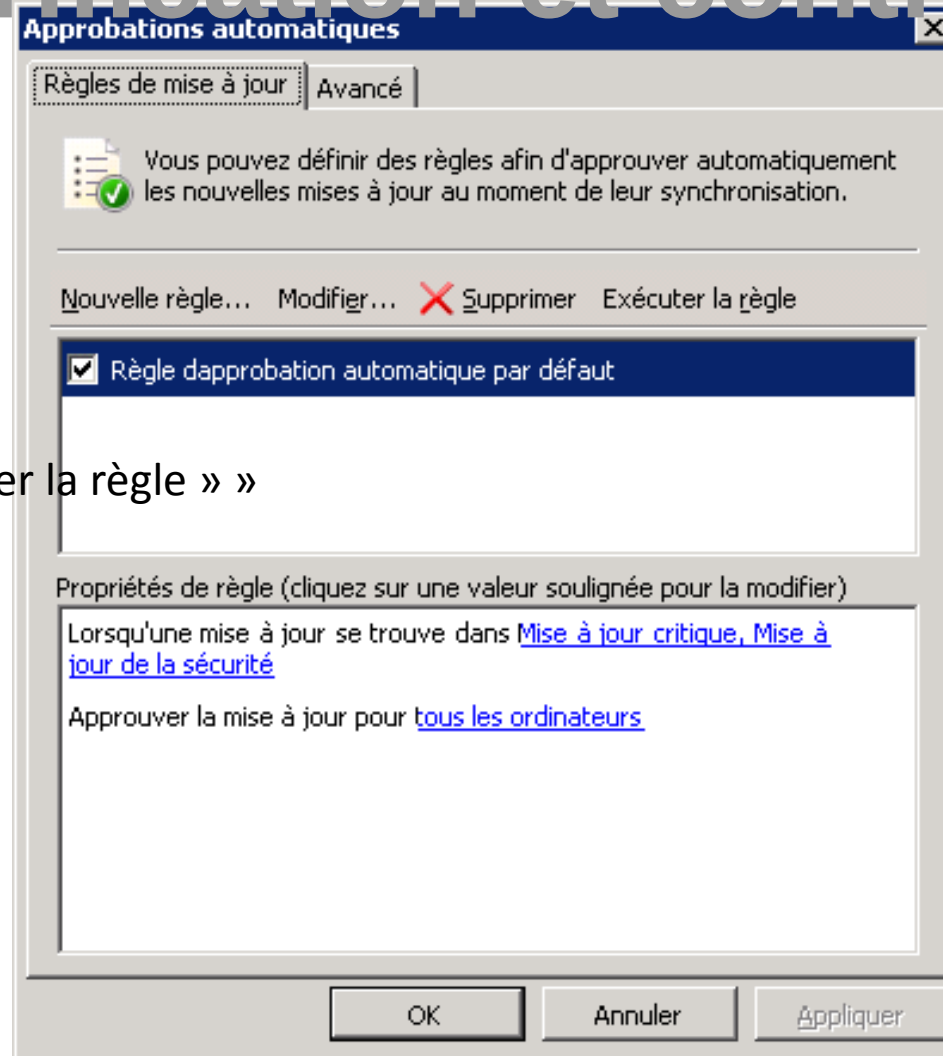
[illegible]

Approbations automatiques

Règles de mise à jour | Avancé

Vous pouvez définir des règles afin d'approuver automatiquement les nouvelles mises à jour au moment de leur synchronisation.

Nouvelle règle... Modifier... Supprimer Exécuter la règle

Règle dapprobation automatique par défaut

er la règle » »

Propriétés de règle (cliquez sur une valeur soulignée pour la modifier)

Lorsqu'une mise à jour se trouve dans Mise à jour critique, Mise à jour de la sécurité

Approuver la mise à jour pour tous les ordinateurs

OK Annuler Appliquer